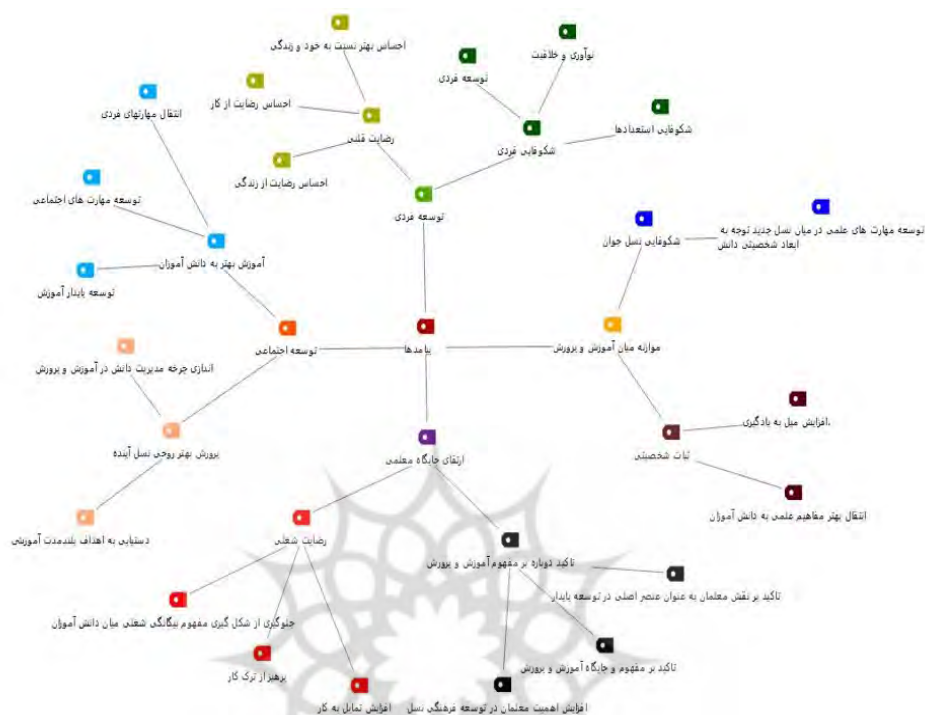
احساس بهتر نسبت به خود و زندگی

نوآوری و خلاقیت

توسعه فردی

احساس رضایت از کار

انتقال مهارتهای فردی

رضایت قلبی

شکوفایی استعدادها

شکوفایی فردی

احساس رضایت از زندگی

توسعه مهارت های اجتماعی

توسعه فردی

شکوفایی نسل جوان

توسعه مهارت های علمی در میان نسل جدید توجه به ابعاد شخصیتی دانش

آموزش بهتر به دانش آموزان

توسعه پایدار آموزش

توسعه اجتماعی

پیامدها

موازنه میان آموزش و پرورش

اندازی چرخه مدیریت دانش در آموزش و پرورش

افزایش میل به یادگیری.

پرورش بهتر روحی نسل آینده

ارتقای جایگاه معلمی

ثبات شخصیتی

انتقال بهتر مفاهیم علمی به دانش آموزان

دستیابی به اهداف بلندمدت آموزشی

رضایت شغلی

تاکید دوباره بر مفهوم آموزش و پرورش

تاکید بر نقش معلمان به عنوان عنصر اصلی در توسعه پایدار

جلوگیری از شکل گیری مفهوم بیگانگی شغلی میان دانش آموزان

تاکید بر مفهوم و جایگاه آموزش و پرورش

پرهیز از ترک کار

افزایش تمایل به کار

افزایش اهمیت معلمان در توسعه فرهنگی نسل